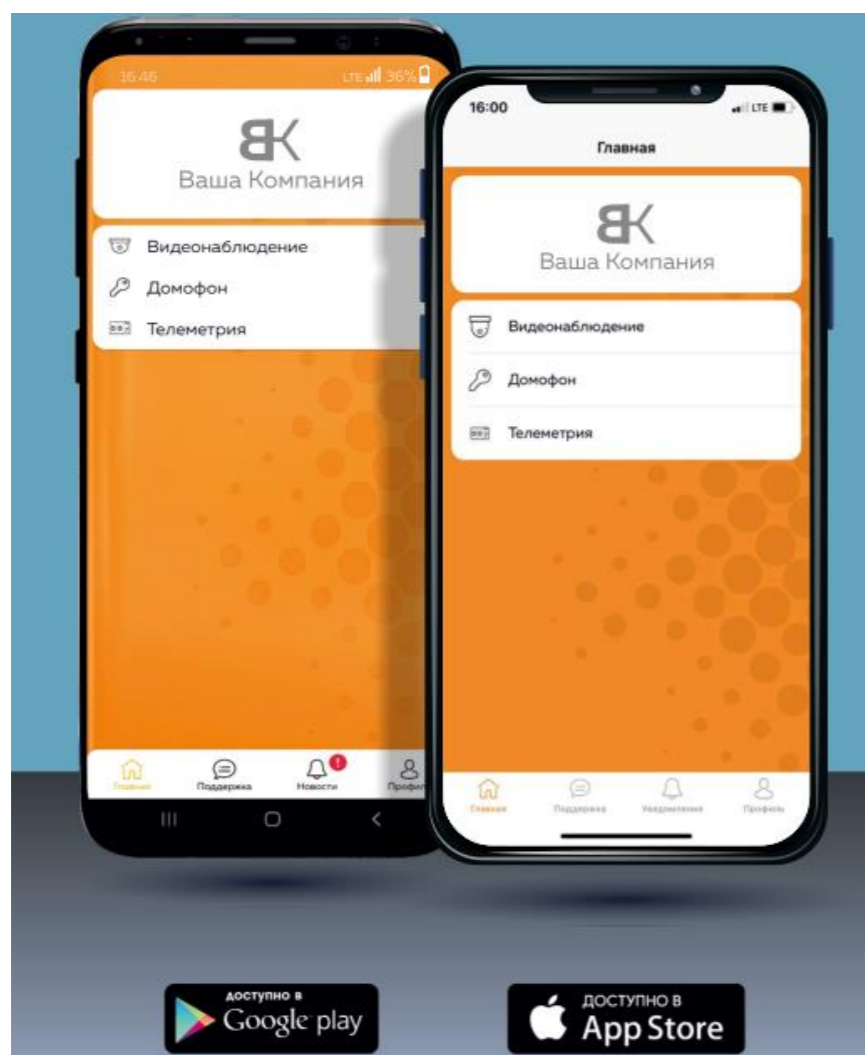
16:46 LTE 36%

ВК
Ваша Компания

Видеонаблюдение
Домофон
Телеметрия

Главная Поддержка Новости Профи

16:00 LTE

Главная

ВК
Ваша Компания

Видеонаблюдение
Домофон
Телеметрия

Главная Поддержка Уведомления Профиль

ДОСТУПНО В
Google play

ДОСТУПНО В
App Store